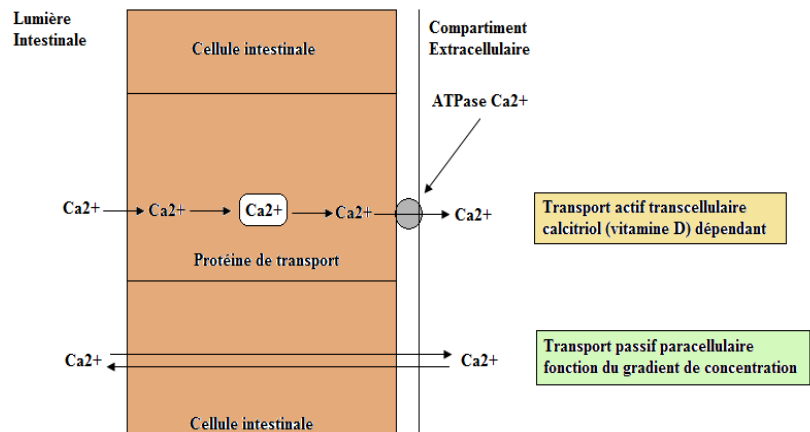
Lumière Intestinale

Cellule intestinale

Compartiment Extracellulaire

ATPase Ca2+

Ca2+ Ca2+ Ca2+ Ca2+ Ca2+

Protéine de transport

Transport actif transcellulaire calcitriol (vitamine D) dépendant

Ca2+ Ca2+

Transport passif paracellulaire fonction du gradient de concentration

Cellule intestinale